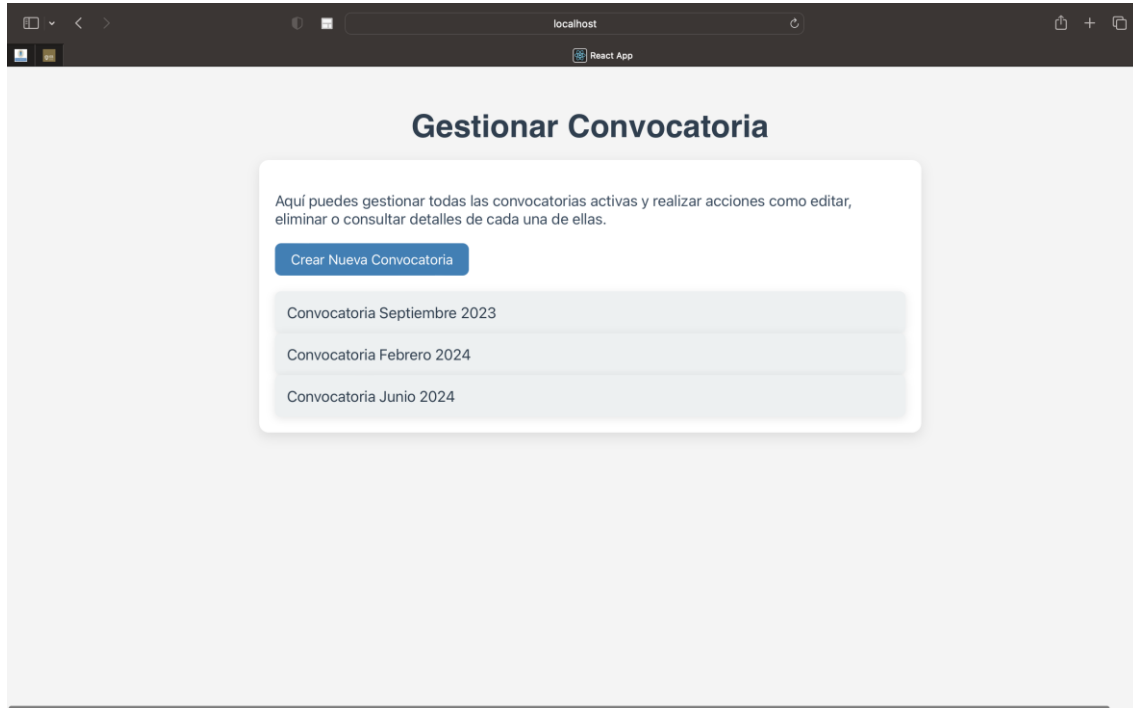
localhost

React App

Gestionar Convocatoria

Aquí puedes gestionar todas las convocatorias activas y realizar acciones como editar, eliminar o consultar detalles de cada una de ellas.

Crear Nueva Convocatoria

Convocatoria Septiembre 2023

Convocatoria Febrero 2024

Convocatoria Junio 2024